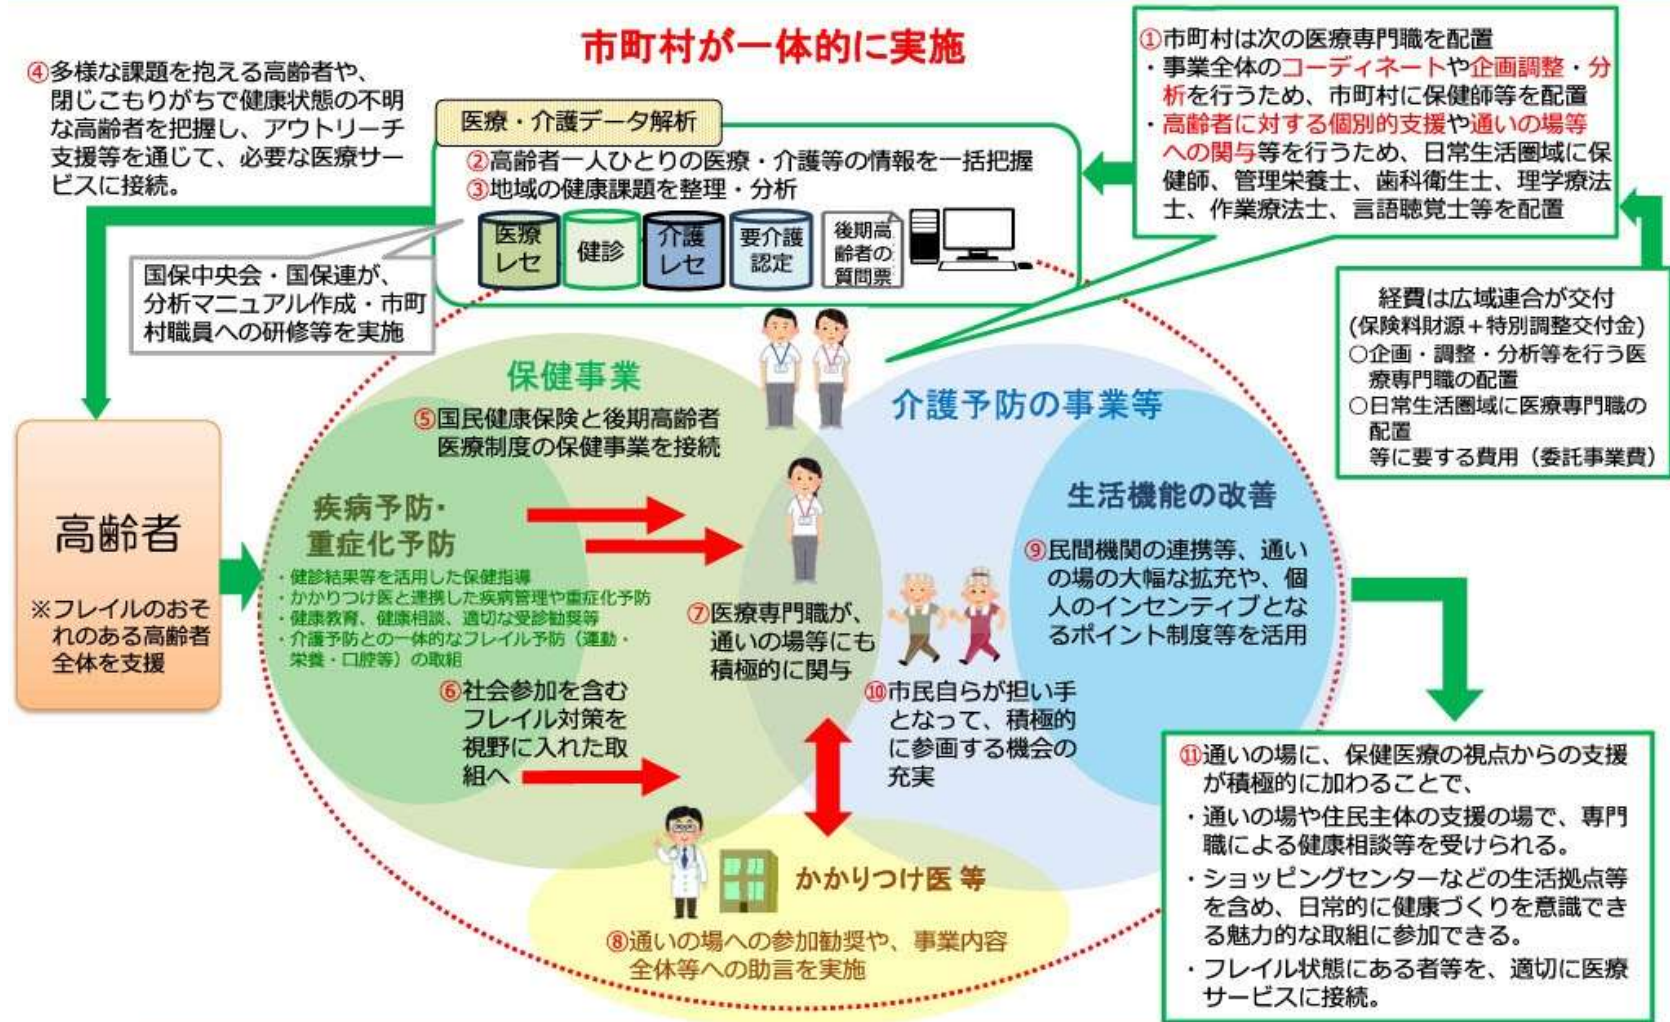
市町村が一体的に実施

④多様な課題を抱える高齢者や、閉じこもりがちで健康状態の不明な高齢者を把握し、アウトリーチ支援等を通じて、必要な医療サービスに接続。

医療・介護データ解析

②高齢者一人ひとりの医療・介護等の情報を一括把握
③地域の健康課題を整理・分析

医療レセ
健診
介護レセ
要介護認定
後期高齢者の質問票

国保中央会・国保連が、分析マニュアル作成・市町村職員への研修等を実施

①市町村は次の医療専門職を配置
・事業全体のコーディネートや企画調整・分析を行うため、市町村に保健師等を配置
・高齢者に対する個別的支援や通いの場等への関与等を行うため、日常生活圏域に保健師、管理栄養士、歯科衛生士、理学療法士、作業療法士、言語聴覚士等を配置

経費は広域連合が交付
(保険料財源＋特別調整交付金)
○企画・調整・分析等を行う医療専門職の配置
○日常生活圏域に医療専門職の配置
等に要する費用（委託事業費）

高齢者
※フレイルのおそれのある高齢者全体を支援

保健事業
⑤国民健康保険と後期高齢者医療制度の保健事業を接続

疾病予防・重症化予防
・健診結果等を活用した保健指導
・かかりつけ医と連携した疾病管理や重症化予防
・健康教育、健康相談、適切な受診勧奨等
・介護予防との一体的なフレイル予防（運動・栄養・口腔等）の取組

⑥社会参加を含むフレイル対策を視野に入れた取組へ

⑦医療専門職が、通いの場等にも積極的に関与

介護予防の事業等

生活機能の改善
⑨民間機関の連携等、通いの場の大幅な拡充や、個人のインセンティブとなるポイント制度等を活用

⑩市民自らが担い手となって、積極的に参画する機会の充実

かかりつけ医 等
⑧通いの場への参加勧奨や、事業内容全体等への助言を実施

⑪通いの場に、保健医療の視点からの支援が積極的に加わることで、
・通いの場や住民主体の支援の場で、専門職による健康相談等を受けられる。
・ショッピングセンターなどの生活拠点等を含め、日常的に健康づくりを意識できる魅力的な取組に参加できる。
・フレイル状態にある者等を、適切に医療サービスに接続。